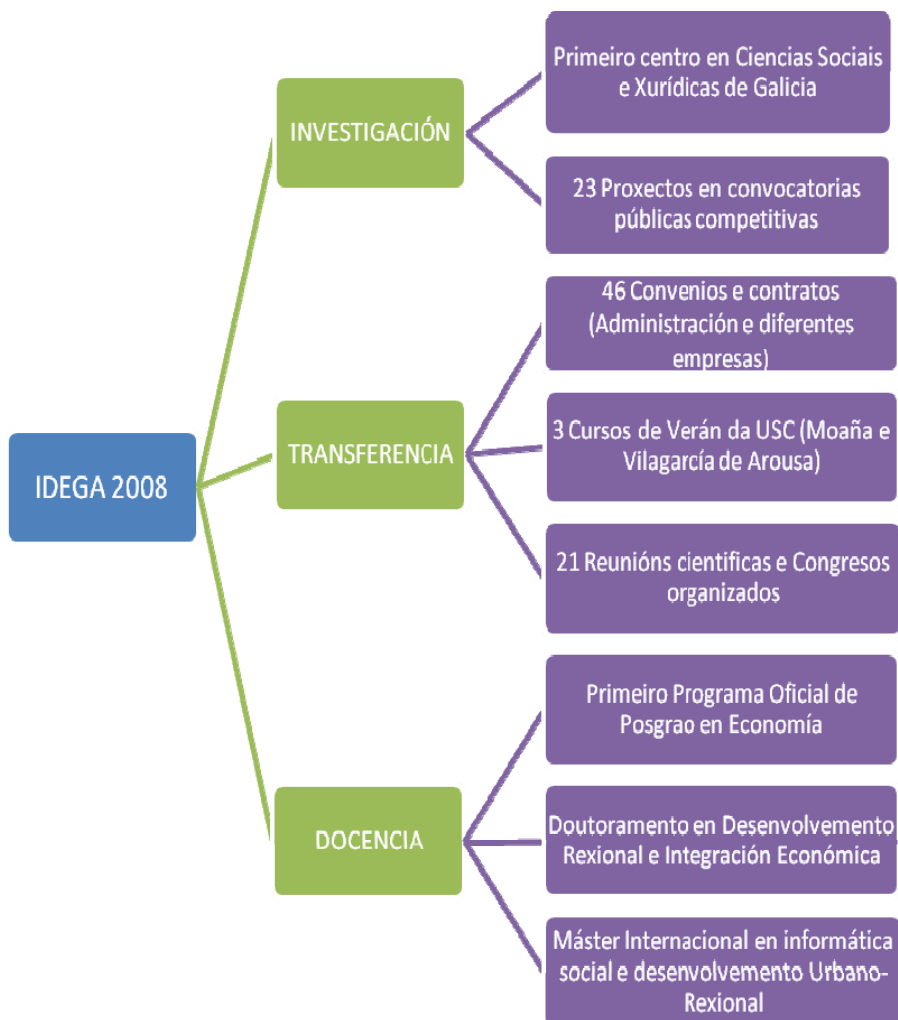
IDEGA 2008

INVESTIGACIÓN

Primeiro centro en Ciencias Sociais e Xurídicas de Galicia

23 Proxectos en convocatorias públicas competitivas

TRANSFERENCIA

46 Convenios e contratos (Administración e diferentes empresas)

3 Cursos de Verán da USC (Moaña e Vilagarcía de Arousa)

21 Reunións científicas e Congresos organizados

DOCENCIA

Primeiro Programa Oficial de Posgrao en Economía

Doutoramento en Desenvolvemento Rexional e Integración Económica

Máster Internacional en informática social e desenvolvemento Urbano-Rexional